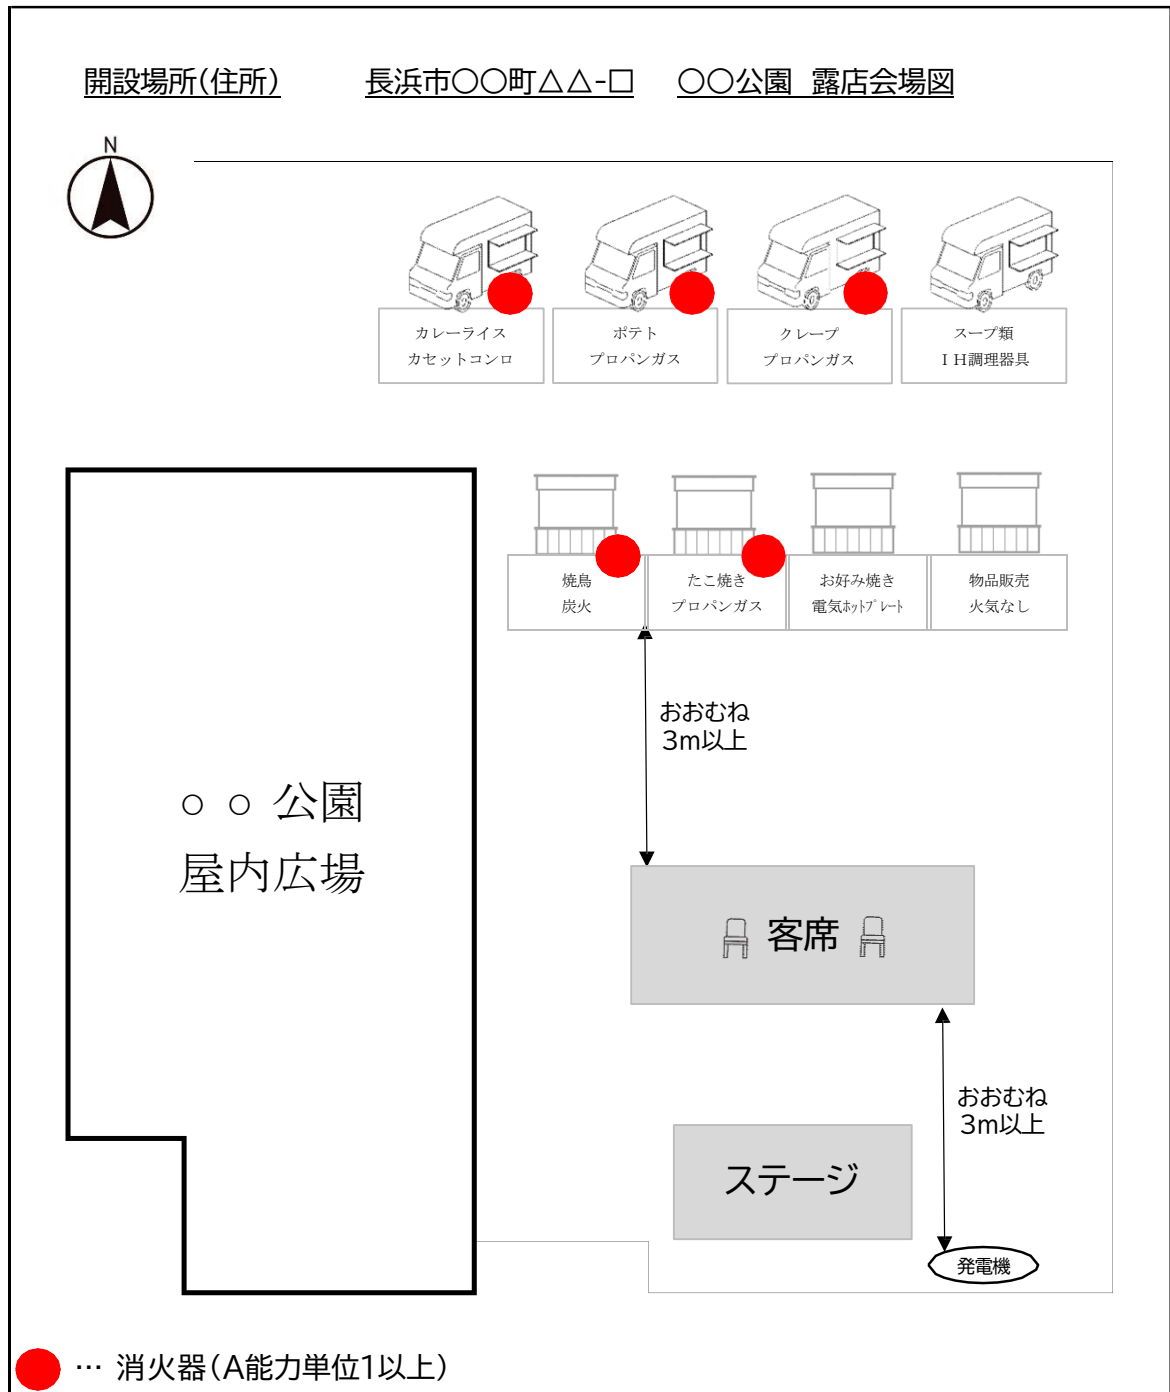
開設場所(住所)　長浜市〇〇町△△-□　〇〇公園　露店会場図

N

カレーライス
カセットコンロ

ポテト
プロパンガス

クレープ
プロパンガス

スープ類
ＩＨ調理器具

焼鳥
炭火

たこ焼き
プロパンガス

お好み焼き
電気ﾎｯﾄﾌﾟﾚｰﾄ

物品販売
火気なし

おおむね
3m以上

○ ○ 公園
屋内広場

客席

おおむね
3m以上

ステージ

発電機

… 消火器(A能力単位1以上)